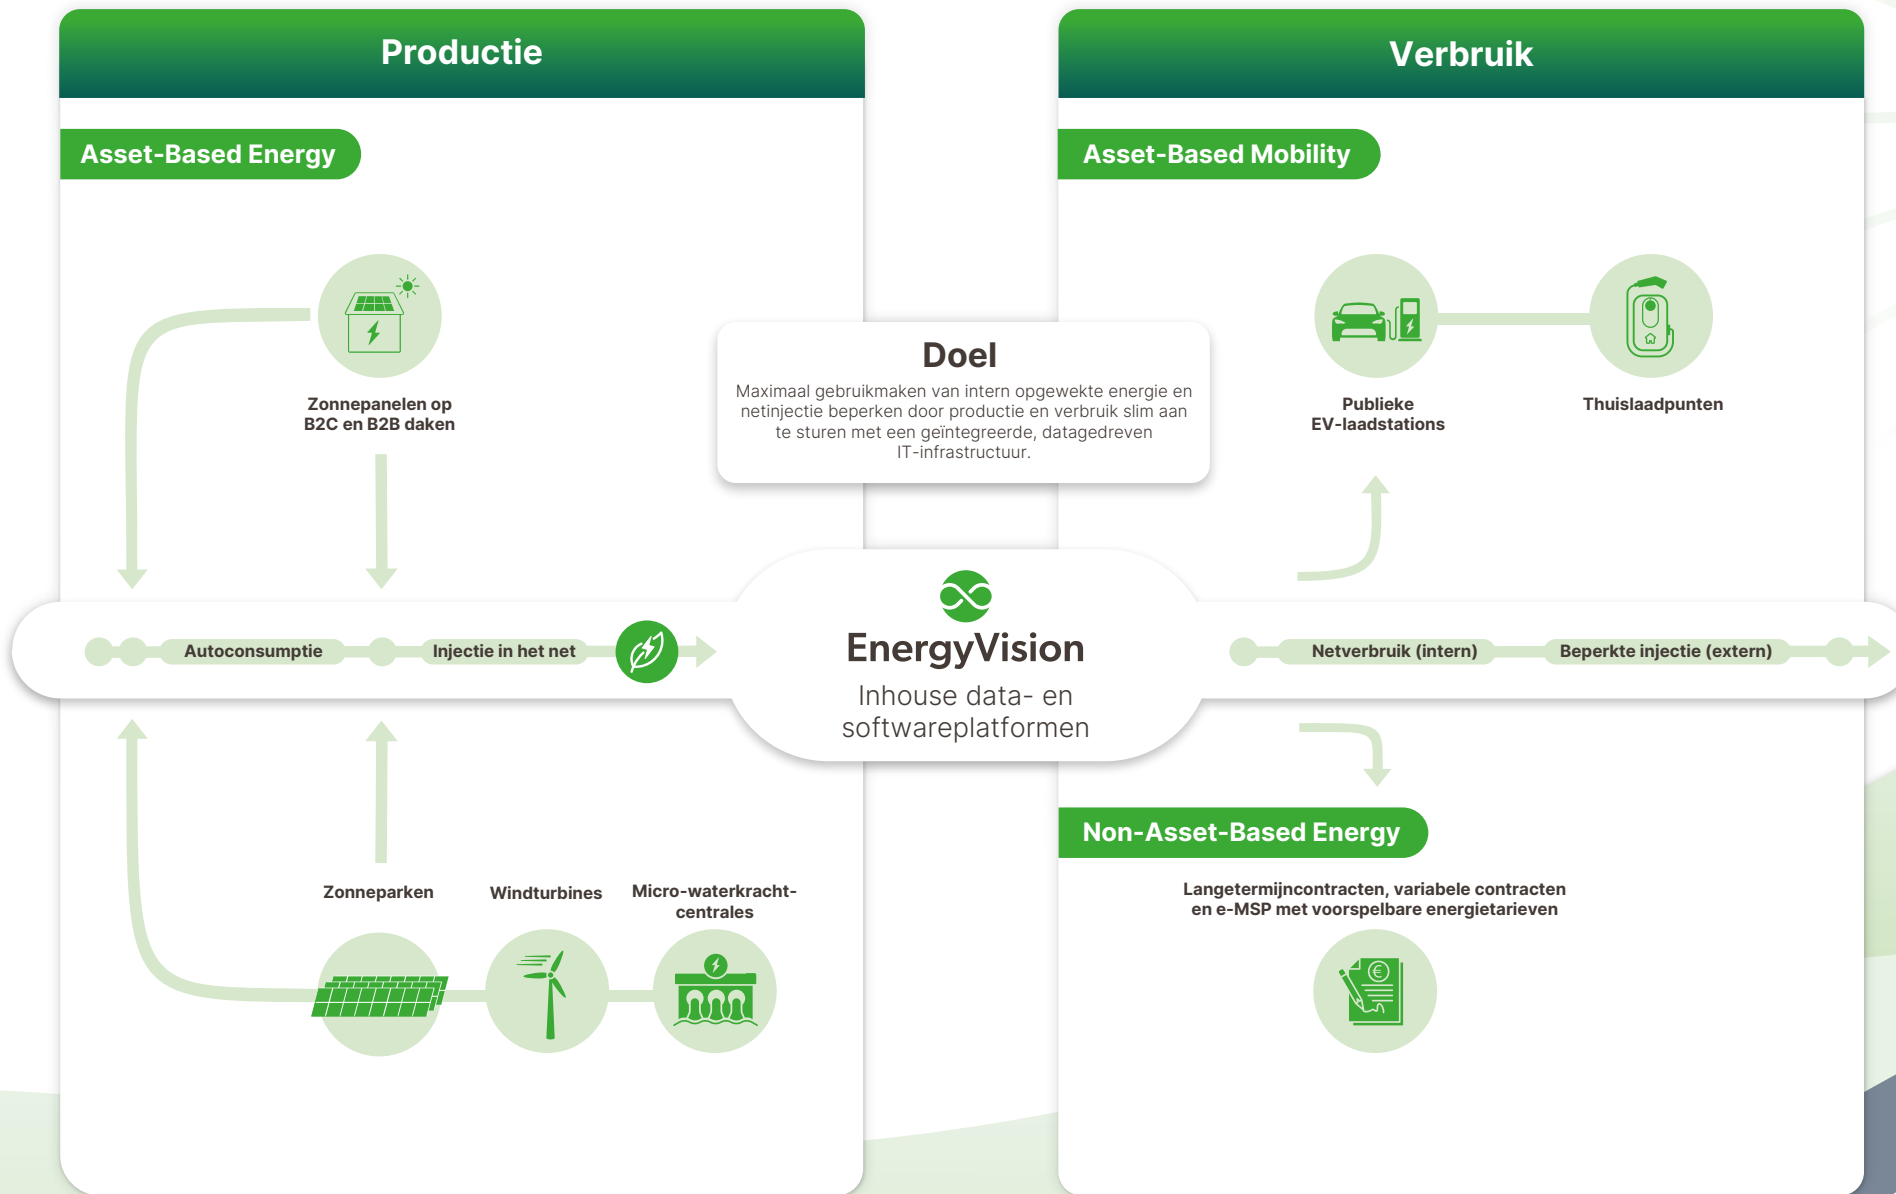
Productie

Asset-Based Energy

Zonnepanelen op B2C en B2B daken

Verbruik

Asset-Based Mobility

Publieke EV-laadstations

Thuislaadpunten

Doel

Maximaal gebruikmaken van intern opgewekte energie en netinjectie beperken door productie en verbruik slim aan te sturen met een geïntegreerde, datagedreven IT-infrastructuur.

Autoconsumptie

Injectie in het net

EnergyVision

Inhouse data- en softwareplatformen

Netverbruik (intern)

Beperkte injectie (extern)

Non-Asset-Based Energy

Langetermijncontracten, variabele contracten en e-MSP met voorspelbare energietarieven

Zonneparken

Windturbines

Micro-waterkracht-centrales